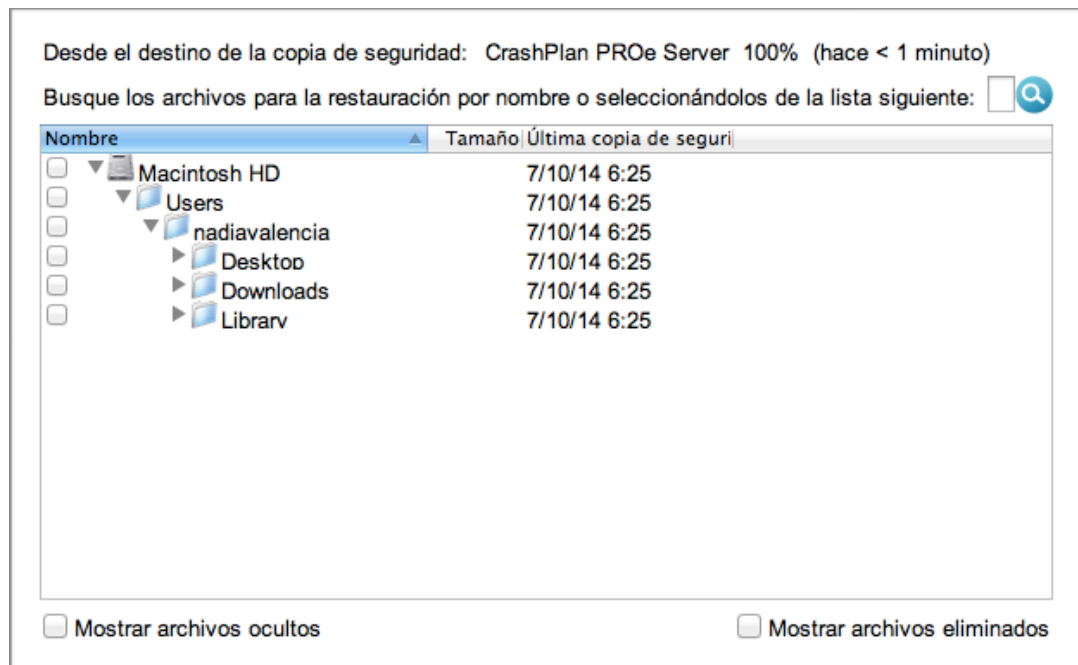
Desde el destino de la copia de seguridad: CrashPlan PROe Server 100% (hace < 1 minuto)

Busque los archivos para la restauración por nombre o seleccionándolos de la lista siguiente:

| Nombre | Tamaño | Última copia de seguri |
|---|---|---|
| Macintosh HD | | 7/10/14 6:25 |
| Users | | 7/10/14 6:25 |
| nadiavalencia | | 7/10/14 6:25 |
| Desktop | | 7/10/14 6:25 |
| Downloads | | 7/10/14 6:25 |
| Library | | 7/10/14 6:25 |

Mostrar archivos ocultos

Mostrar archivos eliminados